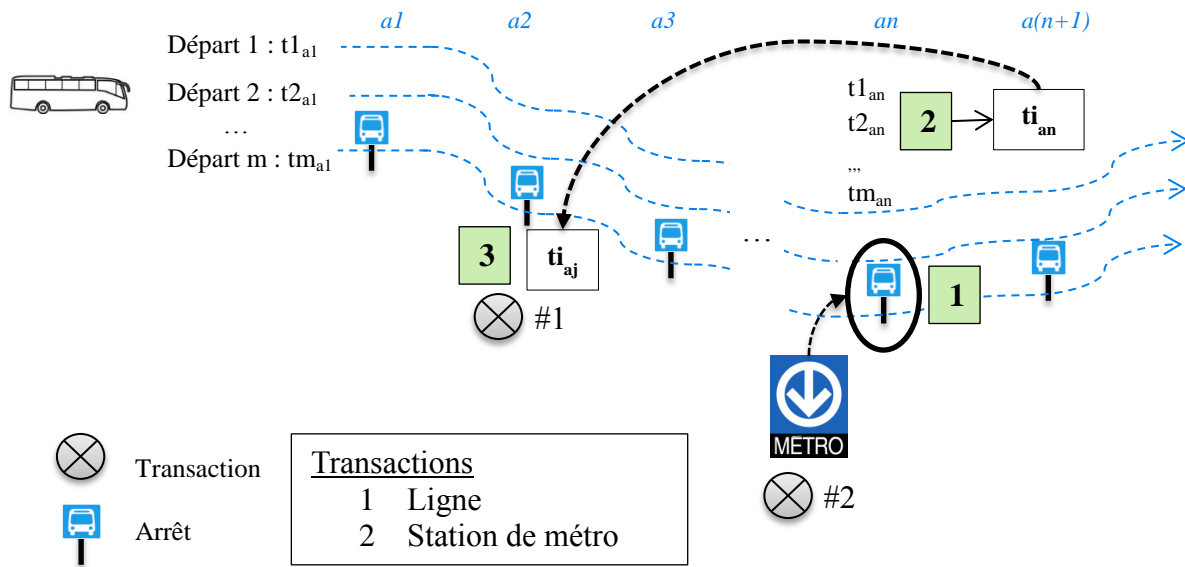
a1 a2 a3 an a(n+1)

Départ 1 : t1$_{a1}$
Départ 2 : t2$_{a1}$
…
Départ m : tm$_{a1}$

t1$_{an}$
t2$_{an}$
,,,
tm$_{an}$

2

ti$_{an}$

3

ti$_{aj}$

…

1

#1

MÉTRO

#2

Transaction

Arrêt

Transactions
1 Ligne
2 Station de métro